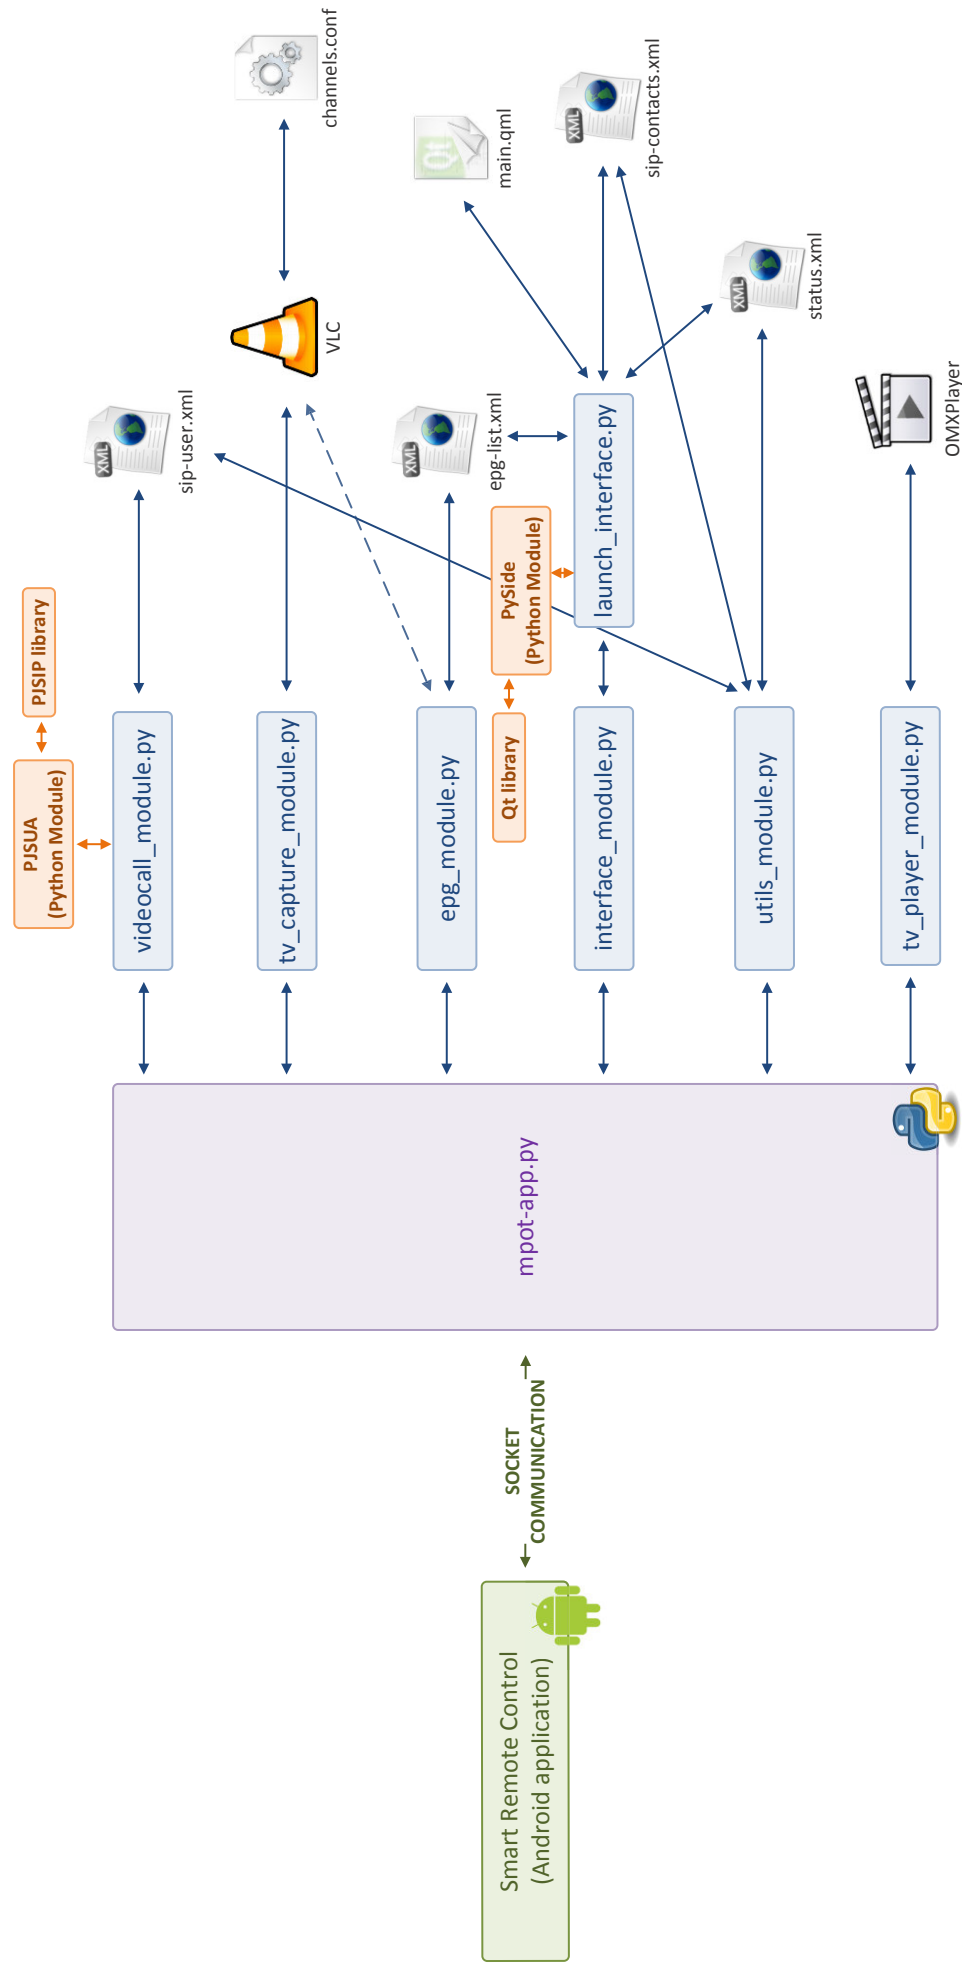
channels.conf

main.qml

sip-contacts.xml

VLC

status.xml

sip-user.xml

epg-list.xml

launch_interface.py

OMXPlayer

PJSIP library

PySide (Python Module)

PJSUA (Python Module)

Qt library

videocall_module.py

tv_capture_module.py

epg_module.py

interface_module.py

utils_module.py

tv_player_module.py

mpot-app.py

SOCKET COMMUNICATION

Smart Remote Control (Android application)